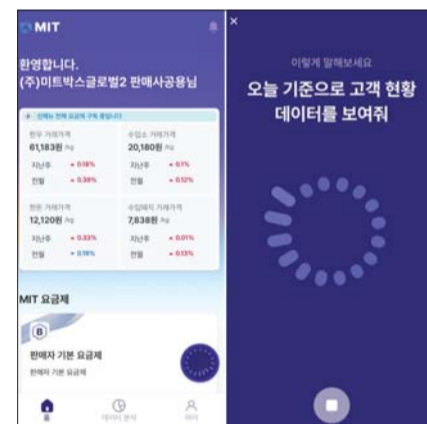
MIT

환영합니다.
(주)미트박스글로벌2 판매사공용님

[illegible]

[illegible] 거래가격
61,183원 /kg
지난주 ▲ 0.16%
전월 ▲ 0.38%

수입소 거래가격
20,180원 /kg
지난주 ▲ 0.1%
전월 ▲ 0.12%

한돈 거래가격
12,120원 /kg
지난주 ▲ 0.33%
전월 ▼ 0.19%

수입돼지 거래가격
7,838원 /kg
지난주 ▲ 0.01%
전월 ▲ 0.13%

MIT 요금제

B

판매자 기본 요금제
판매자 기본 요금제

홈
데이터 분석
마이

×

이렇게 말해보세요

오늘 기준으로 고객 현황 데이터를 보여줘